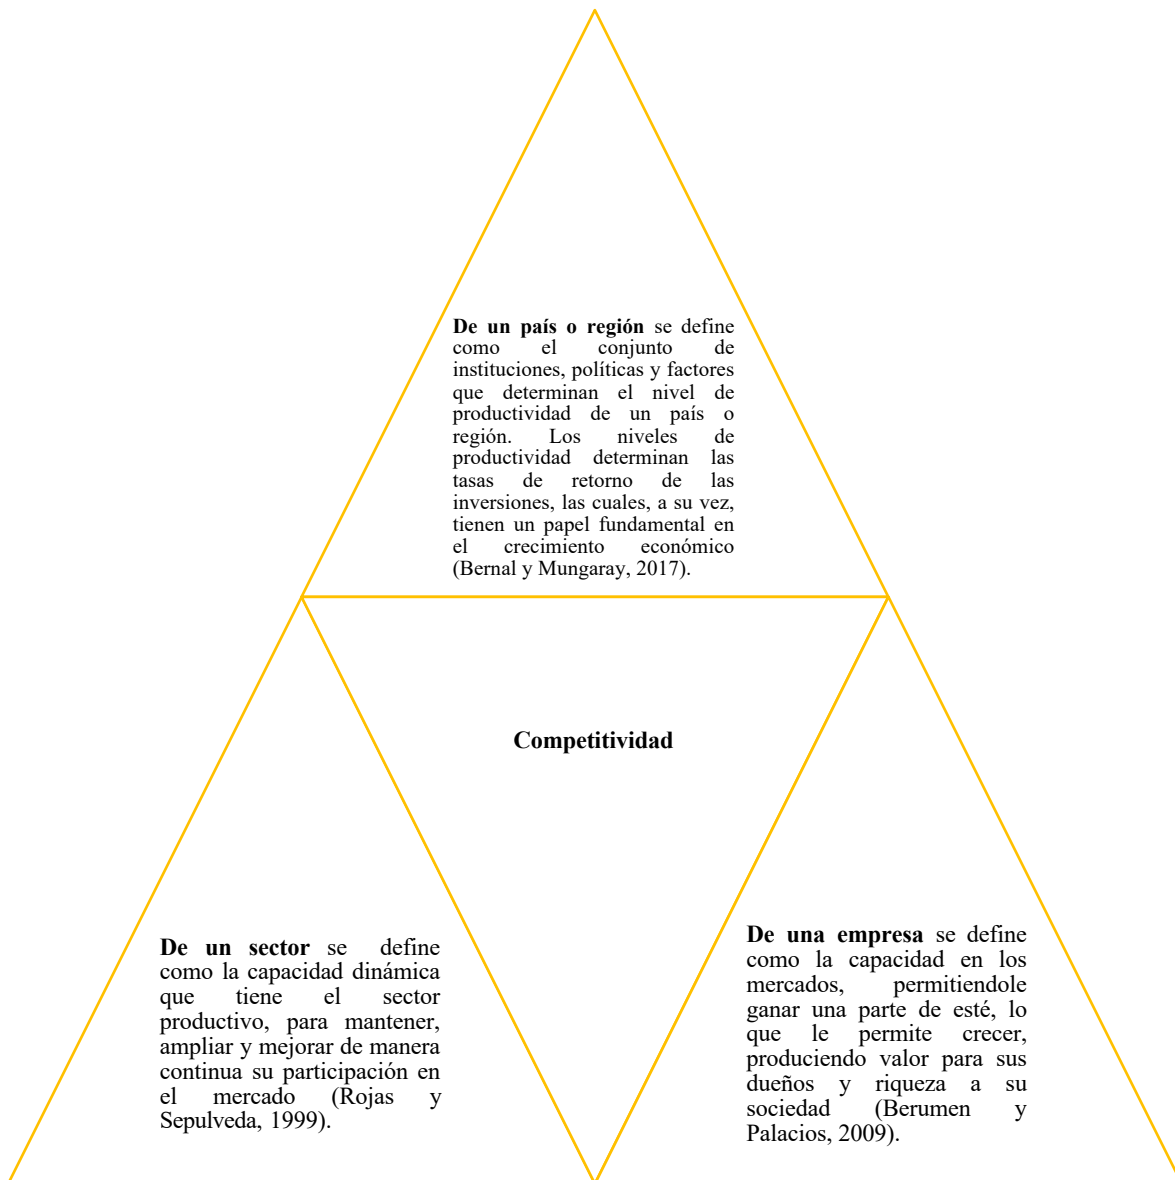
**De un país o región** se define como el conjunto de instituciones, políticas y factores que determinan el nivel de productividad de un país o región. Los niveles de productividad determinan las tasas de retorno de las inversiones, las cuales, a su vez, tienen un papel fundamental en el crecimiento económico (Bernal y Mungaray, 2017).

**Competitividad**

**De un sector** se define como la capacidad dinámica que tiene el sector productivo, para mantener, ampliar y mejorar de manera continua su participación en el mercado (Rojas y Sepulveda, 1999).

**De una empresa** se define como la capacidad en los mercados, permitiendole ganar una parte de esté, lo que le permite crecer, produciendo valor para sus dueños y riqueza a su sociedad (Berumen y Palacios, 2009).